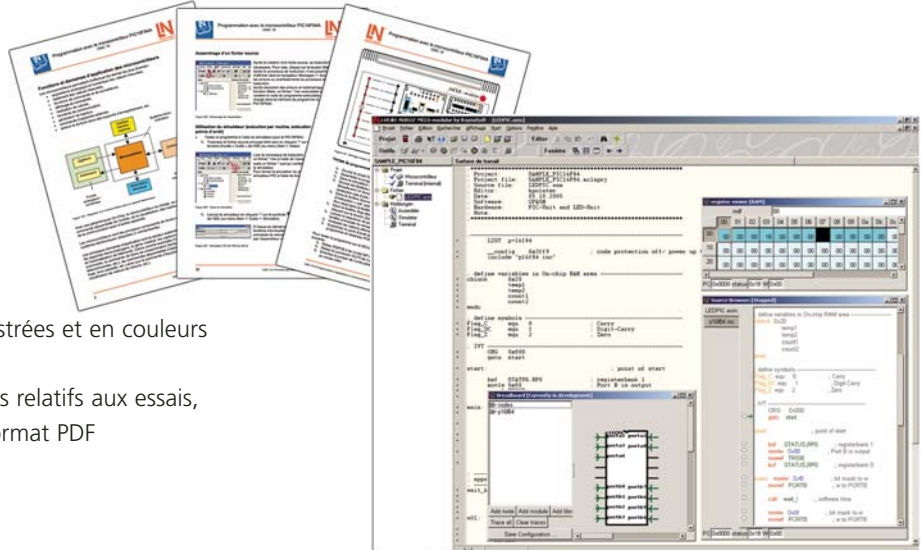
Programmation avec le microcontrôleur PIC16F84

Fonctions et domaines d'application des microcontrôleurs

Assemblage d'un fichier source

Utilisation du simulateur (exécution par routine, exécution pas à pas)

Programmation avec le microcontrôleur PIC16F84

Project Edition Affichage Start Options Fenêtre Aide

Project

Outils

Fenêtre

SAMPLE_PIC16F84

Surface de travail

Project
Microcontrôleur
Terminal (internal)
Fichier
LEDPIC.asm
Wellengen
Assemble
Simulator
Terminal

Project: SAMPLE_PIC16F84
Project file: SAMPLE_PIC16F84.mclppj
Source file: LEDPIC.asm
Editor: Apolsten
Date: 03.12.2005
Software: GPASM
Hardware: PIC-Unit and LED-Unit
Note:

LIST p=16f84

__config 0x3ff9 ; code protection off; power up
include "p16f84.inc"

define variables in On-chip RAM area
cblock 0x20
temp1
temp2
count1
count2
endc

define symbols
Flag_C equ 0 ; Carry
Flag_DC equ 1 ; Digit-Carry
Flag_Z equ 2 ; Zero

INT
ORG 0x000
goto start

start: ; point of start

bsf STATUS,RP0 ; registerbank 1
movlw 0x00 ; Port B is output

main:

Breadboard

nodes
p16f84

Add node Add module Add files
Trace all Clear traces
Save Configuration

register viewer

Source Browser

LEDPIC.asm
p16f84.inc

define variables in On-chip RAM area
temp1
temp2
count1
count2

define symbols
Carry
Digit Carry
Zero

point of start

registerbank 1
Port B is output
registerbank 0

strées et en couleurs

s relatifs aux essais,
rmat PDF